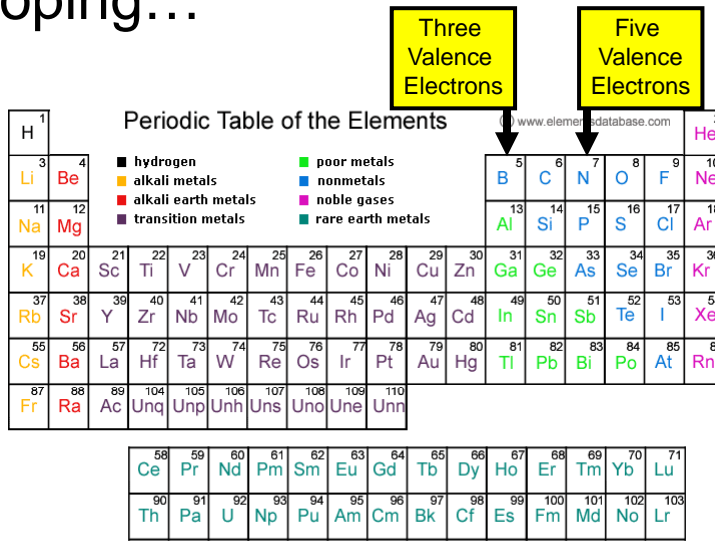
oping…

Three Valence Electrons

Five Valence Electrons

Periodic Table of the Elements

© www.elem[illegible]sdatabase.com

■ hydrogen
■ alkali metals
■ alkali earth metals
■ transition metals
■ poor metals
■ nonmetals
■ noble gases
■ rare earth metals

| 1 H | | | | | | | | | | | | | | | | | 2 He |
|---|---|---|---|---|---|---|---|---|---|---|---|---|---|---|---|---|---|
| 3 Li | 4 Be | | | | | | | | | | | 5 B | 6 C | 7 N | 8 O | 9 F | 10 Ne |
| 11 Na | 12 Mg | | | | | | | | | | | 13 Al | 14 Si | 15 P | 16 S | 17 Cl | 18 Ar |
| 19 K | 20 Ca | 21 Sc | 22 Ti | 23 V | 24 Cr | 25 Mn | 26 Fe | 27 Co | 28 Ni | 29 Cu | 30 Zn | 31 Ga | 32 Ge | 33 As | 34 Se | 35 Br | 36 Kr |
| 37 Rb | 38 Sr | 39 Y | 40 Zr | 41 Nb | 42 Mo | 43 Tc | 44 Ru | 45 Rh | 46 Pd | 47 Ag | 48 Cd | 49 In | 50 Sn | 51 Sb | 52 Te | 53 I | 54 Xe |
| 55 Cs | 56 Ba | 57 La | 72 Hf | 73 Ta | 74 W | 75 Re | 76 Os | 77 Ir | 78 Pt | 79 Au | 80 Hg | 81 Tl | 82 Pb | 83 Bi | 84 Po | 85 At | 86 Rn |
| 87 Fr | 88 Ra | 89 Ac | 104 Unq | 105 Unp | 106 Unh | 107 Uns | 108 Uno | 109 Une | 110 Unn | | | | | | | | |

| 58 Ce | 59 Pr | 60 Nd | 61 Pm | 62 Sm | 63 Eu | 64 Gd | 65 Tb | 66 Dy | 67 Ho | 68 Er | 69 Tm | 70 Yb | 71 Lu |
|---|---|---|---|---|---|---|---|---|---|---|---|---|---|
| 90 Th | 91 Pa | 92 U | 93 Np | 94 Pu | 95 Am | 96 Cm | 97 Bk | 98 Cf | 99 Es | 100 Fm | 101 Md | 102 No | 103 Lr |